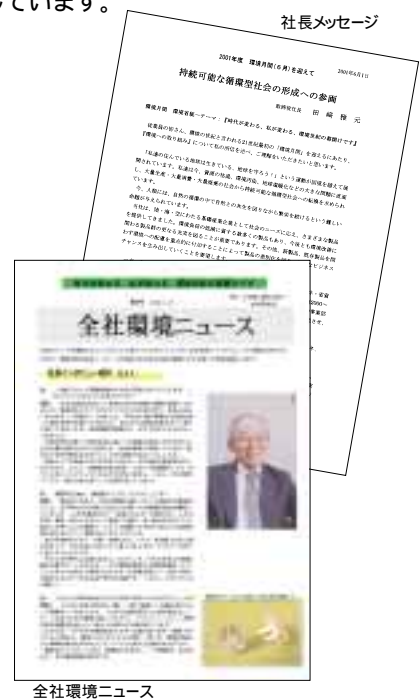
ています。

社長メッセージ

2001年度 環境月間（6月）を迎えて

2001年6月1日

持続可能な循環型社会の形成への参画

取締役社長 田崎雅元

環境月間 環境省統一テーマ：『時代が変わる、私が変わる、環境共創の循環ロです』

『環境への取り組み』について私の所信を述べ、ご理解をいただきたいと思います。

従業員の皆さん、循環の社紀と言われる21世紀最初の「環境月間」を迎えるにあたり、

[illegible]

全社環境ニュース

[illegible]

全社環境ニュース